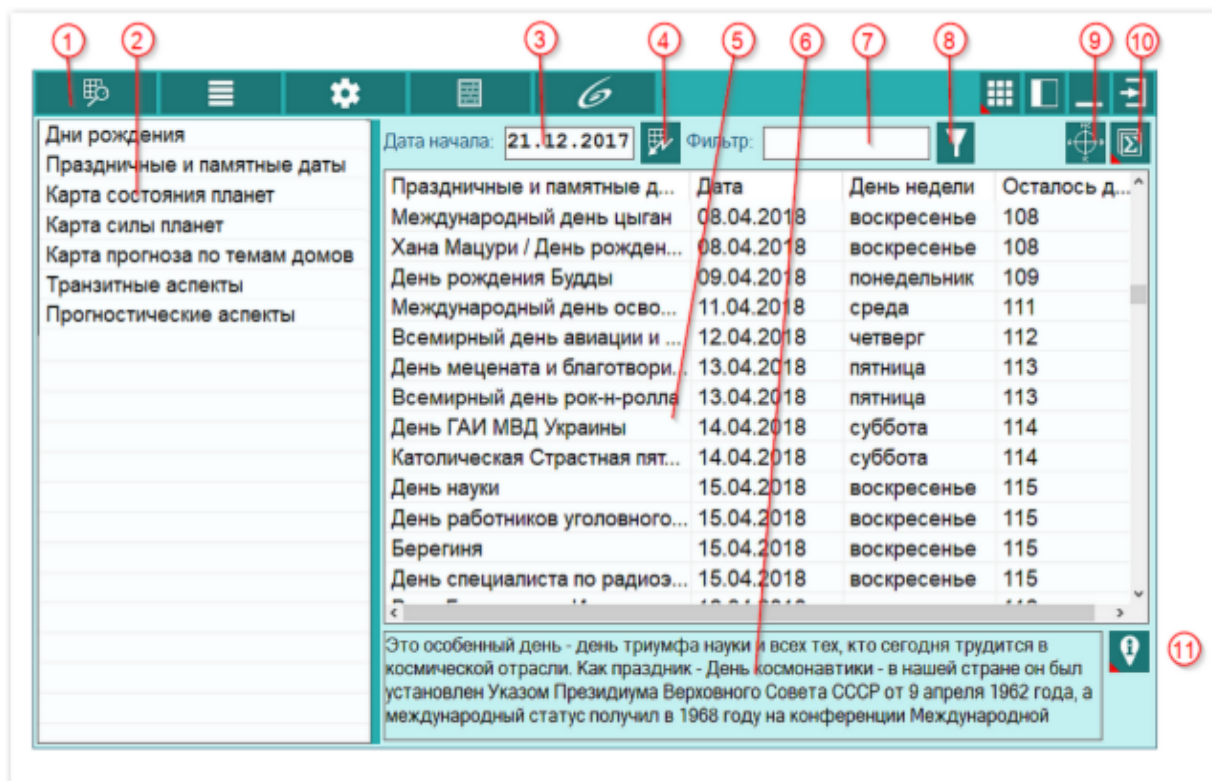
1 2 3 4 5 6 7 8 9 10

Дни рождения
Праздничные и памятные даты
Карта состояния планет
Карта силы планет
Карта прогноза по темам домов
Транзитные аспекты
Прогностические аспекты

Дата начала: 21.12.2017 Фильтр:

| Праздничные и памятные д... | Дата | День недели | Осталось д... |
|---|---|---|---|
| Международный день цыган | 08.04.2018 | воскресенье | 108 |
| Хана Мацури / День рожден... | 08.04.2018 | воскресенье | 108 |
| День рождения Будды | 09.04.2018 | понедельник | 109 |
| Международный день осво... | 11.04.2018 | среда | 111 |
| Всемирный день авиации и ... | 12.04.2018 | четверг | 112 |
| День мецената и благотвори... | 13.04.2018 | пятница | 113 |
| Всемирный день рок-н-ролла | 13.04.2018 | пятница | 113 |
| День ГАИ МВД Украины | 14.04.2018 | суббота | 114 |
| Католическая Страстная пят... | 14.04.2018 | суббота | 114 |
| День науки | 15.04.2018 | воскресенье | 115 |
| День работников уголовного... | 15.04.2018 | воскресенье | 115 |
| Берегиня | 15.04.2018 | воскресенье | 115 |
| День специалиста по радиоэ... | 15.04.2018 | воскресенье | 115 |

Это особенный день - день триумфа науки и всех тех, кто сегодня трудится в космической отрасли. Как праздник - День космонавтики - в нашей стране он был установлен Указом Президиума Верховного Совета СССР от 9 апреля 1962 года, а международный статус получил в 1968 году на конференции Международной

11